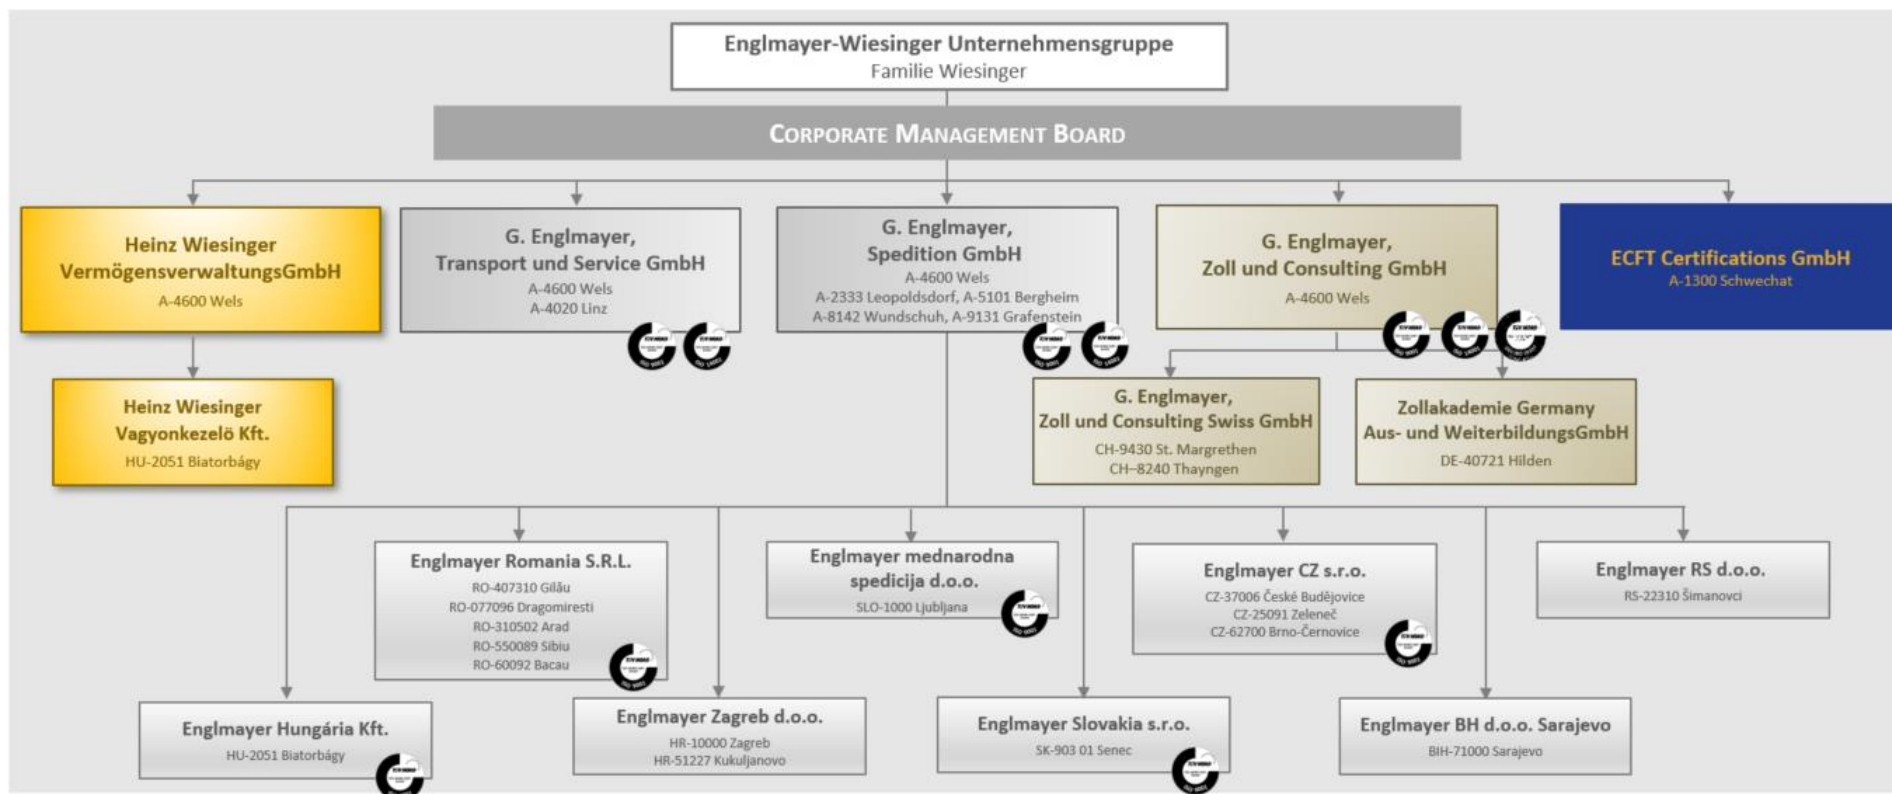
Englmayer-Wiesinger Unternehmensgruppe
Familie Wiesinger

CORPORATE MANAGEMENT BOARD

Heinz Wiesinger VermögensverwaltungsGmbH
A-4600 Wels

G. Englmayer, Transport und Service GmbH
A-4600 Wels
A-4020 Linz

G. Englmayer, Spedition GmbH
A-4600 Wels
A-2333 Leopoldsdorf, A-5101 Bergheim
A-8142 Wundschuh, A-9131 Grafenstein

G. Englmayer, Zoll und Consulting GmbH
A-4600 Wels

ECFT Certifications GmbH
A-1300 Schwechat

Heinz Wiesinger Vagyonkezelö Kft.
HU-2051 Biatorbágy

G. Englmayer, Zoll und Consulting Swiss GmbH
CH-9430 St. Margrethen
CH–8240 Thayngen

Zollakademie Germany Aus- und WeiterbildungsGmbH
DE-40721 Hilden

Englmayer Romania S.R.L.
RO-407310 Gilău
RO-077096 Dragomiresti
RO-310502 Arad
RO-550089 Sibiu
RO-60092 Bacau

Englmayer mednarodna spedicija d.o.o.
SLO-1000 Ljubljana

Englmayer CZ s.r.o.
CZ-37006 České Budějovice
CZ-25091 Zeleneč
CZ-62700 Brno-Černovice

Englmayer RS d.o.o.
RS-22310 Šimanovci

Englmayer Hungária Kft.
HU-2051 Biatorbágy

Englmayer Zagreb d.o.o.
HR-10000 Zagreb
HR-51227 Kukuljanovo

Englmayer Slovakia s.r.o.
SK-903 01 Senec

Englmayer BH d.o.o. Sarajevo
BIH-71000 Sarajevo